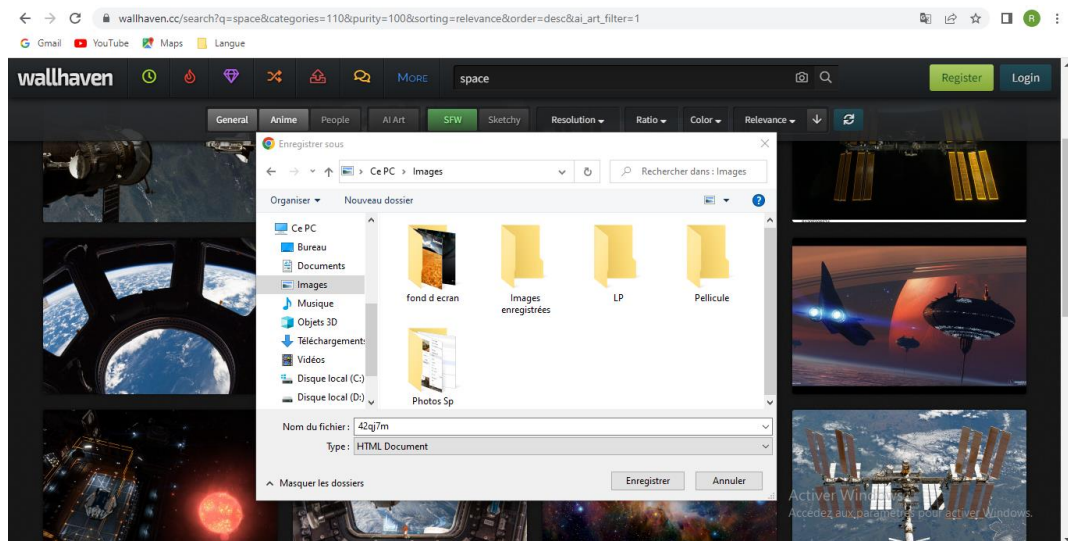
wallhaven.cc/search?q=space&categories=110&purity=100&sorting=relevance&order=desc&ai_art_filter=1

Gmail YouTube Maps Langue

wallhaven MORE space Register Login

General Anime People AI Art SFW Sketchy Resolution Ratio Color Relevance

Enregistrer sous

Ce PC › Images

Rechercher dans : Images

Organiser ▾ Nouveau dossier

Ce PC
Bureau
Documents
Images
Musique
Objets 3D
Téléchargements
Vidéos
Disque local (C:)
Disque local (D:)

fond d ecran
Images enregistrées
LP
Pellicule
Photos Sp

Nom du fichier : 42qj7m
Type : HTML Document

Masquer les dossiers
Enregistrer Annuler

Activer Windows
Accédez aux paramètres pour activer Windows.